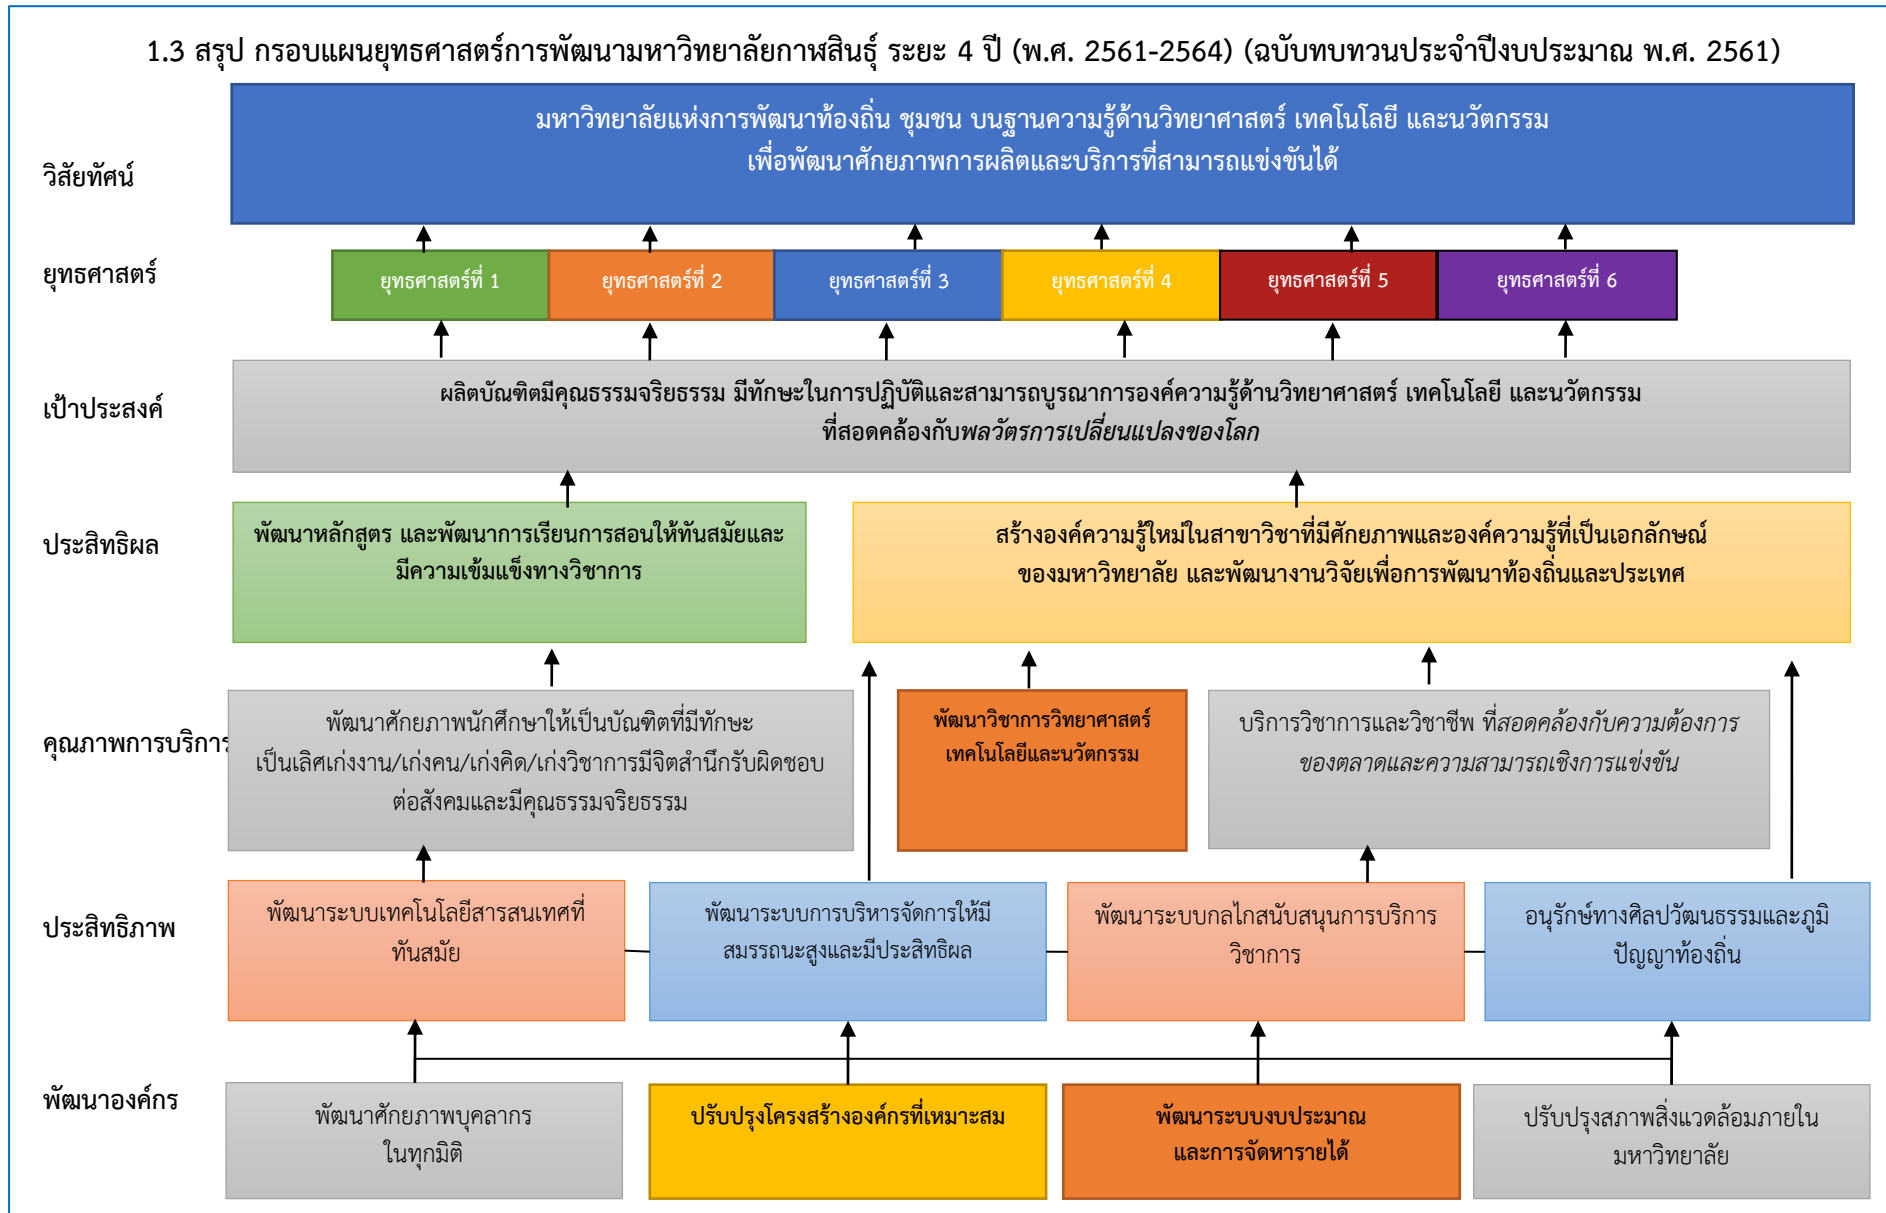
1.3 สรุป กรอบแผนยุทธศาสตร์การพัฒนามหาวิทยาลัยกาฬสินธุ์ ระยะ 4 ปี (พ.ศ. 2561-2564) (ฉบับทบทวนประจำปีงบประมาณ พ.ศ. 2561)

วิสัยทัศน์

มหาวิทยาลัยแห่งการพัฒนาท้องถิ่น ชุมชน บนฐานความรู้ด้านวิทยาศาสตร์ เทคโนโลยี และนวัตกรรม เพื่อพัฒนาศักยภาพการผลิตและบริการที่สามารถแข่งขันได้

ยุทธศาสตร์

ยุทธศาสตร์ที่ 1

ยุทธศาสตร์ที่ 2

ยุทธศาสตร์ที่ 3

ยุทธศาสตร์ที่ 4

ยุทธศาสตร์ที่ 5

ยุทธศาสตร์ที่ 6

เป้าประสงค์

ผลิตบัณฑิตมีคุณธรรมจริยธรรม มีทักษะในการปฏิบัติและสามารถบูรณาการองค์ความรู้ด้านวิทยาศาสตร์ เทคโนโลยี และนวัตกรรม ที่สอดคล้องกับพลวัตรการเปลี่ยนแปลงของโลก

ประสิทธิผล

พัฒนาหลักสูตร และพัฒนาการเรียนการสอนให้ทันสมัยและมีความเข้มแข็งทางวิชาการ

สร้างองค์ความรู้ใหม่ในสาขาวิชาที่มีศักยภาพและองค์ความรู้ที่เป็นเอกลักษณ์ของมหาวิทยาลัย และพัฒนางานวิจัยเพื่อการพัฒนาท้องถิ่นและประเทศ

คุณภาพการบริการ

พัฒนาศักยภาพนักศึกษาให้เป็นบัณฑิตที่มีทักษะ เป็นเลิศเก่งงาน/เก่งคน/เก่งคิด/เก่งวิชาการมีจิตสำนึกรับผิดชอบต่อสังคมและมีคุณธรรมจริยธรรม

พัฒนาวิชาการวิทยาศาสตร์ เทคโนโลยีและนวัตกรรม

บริการวิชาการและวิชาชีพ ที่สอดคล้องกับความต้องการของตลาดและความสามารถเชิงการแข่งขัน

ประสิทธิภาพ

พัฒนาระบบเทคโนโลยีสารสนเทศที่ทันสมัย

พัฒนาระบบการบริหารจัดการให้มีสมรรถนะสูงและมีประสิทธิผล

พัฒนาระบบกลไกสนับสนุนการบริการวิชาการ

อนุรักษ์ทางศิลปวัฒนธรรมและภูมิปัญญาท้องถิ่น

พัฒนาองค์กร

พัฒนาศักยภาพบุคลากรในทุกมิติ

ปรับปรุงโครงสร้างองค์กรที่เหมาะสม

พัฒนาระบบงบประมาณและการจัดหารายได้

ปรับปรุงสภาพสิ่งแวดล้อมภายในมหาวิทยาลัย